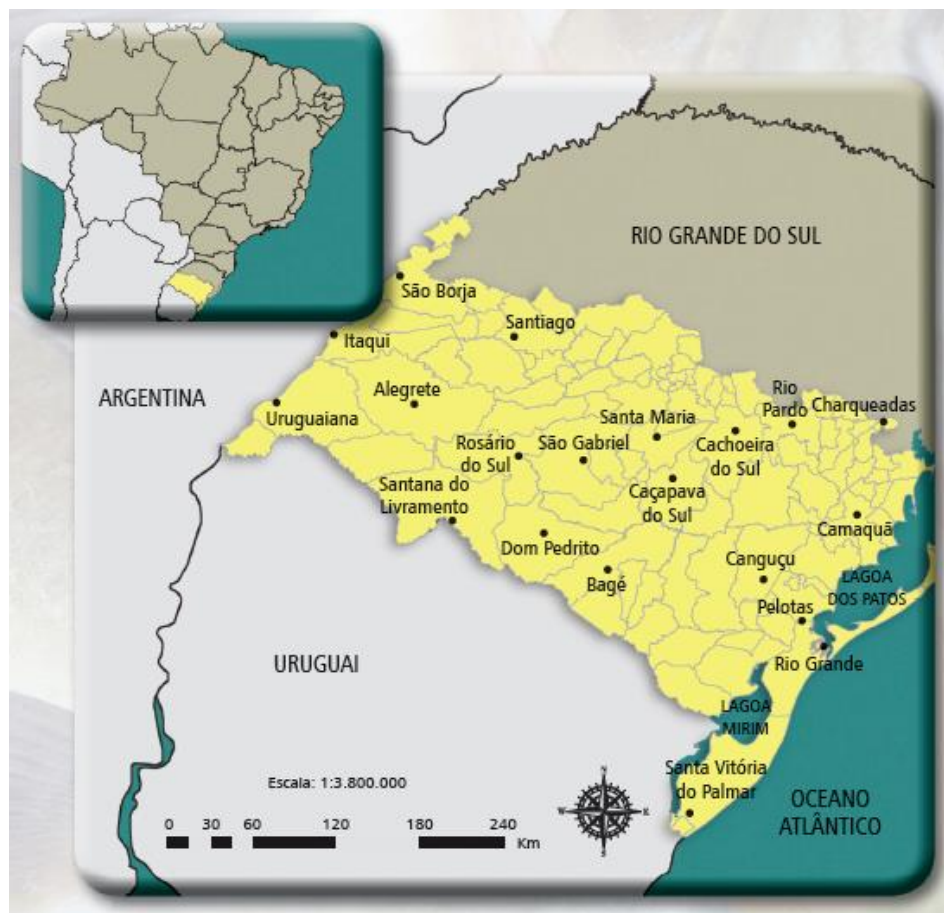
RIO GRANDE DO SUL

São Borja

Santiago

Itaqui

ARGENTINA

Alegrete

Uruguaiana

Rio Pardo

Charqueadas

Santa Maria

Rosário do Sul

São Gabriel

Cachoeira do Sul

Santana do Livramento

Caçapava do Sul

Camaquã

Dom Pedrito

Canguçu

Bagé

LAGOA DOS PATOS

Pelotas

URUGUAI

Rio Grande

LAGOA MIRIM

Escala: 1:3.800.000

Santa Vitória do Palmar

OCEANO ATLÂNTICO

0 30 60 120 180 240 Km

N

S

W

E